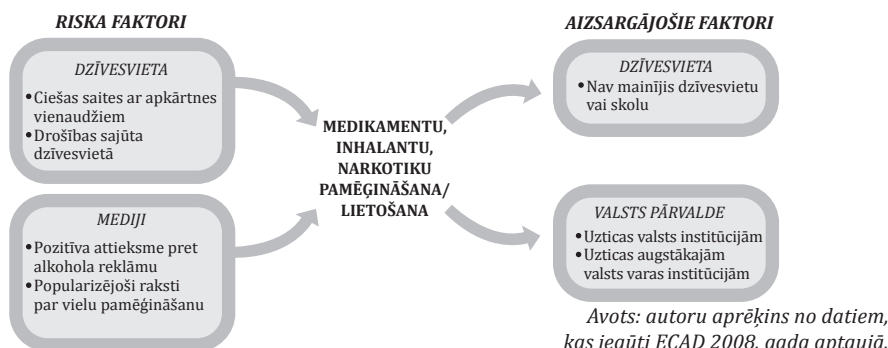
RISKA FAKTORI

DZĪVESVIETA

•Ciešas saites ar apkārtnes vienaudžiem
•Drošības sajūta dzīvesvietā

MEDIJI

•Pozitīva attieksme pret alkohola reklāmu
•Popularizējoši raksti par vielu pamēģināšanu

MEDIKAMENTU, INHALANTU, NARKOTIKU PAMĒGINĀŠANA/ LIETOŠANA

AIZSARGĀJOŠIE FAKTORI

DZĪVESVIETA

•Nav mainījis dzīvesvietu vai skolu

VALSTS PĀRVALDE

•Uzticas valsts institūcijām
•Uzticas augstākajām valsts varas institūcijām

Avots: autoru aprēķins no datiem, kas iegūti ECAD 2008. gada aptaujā.